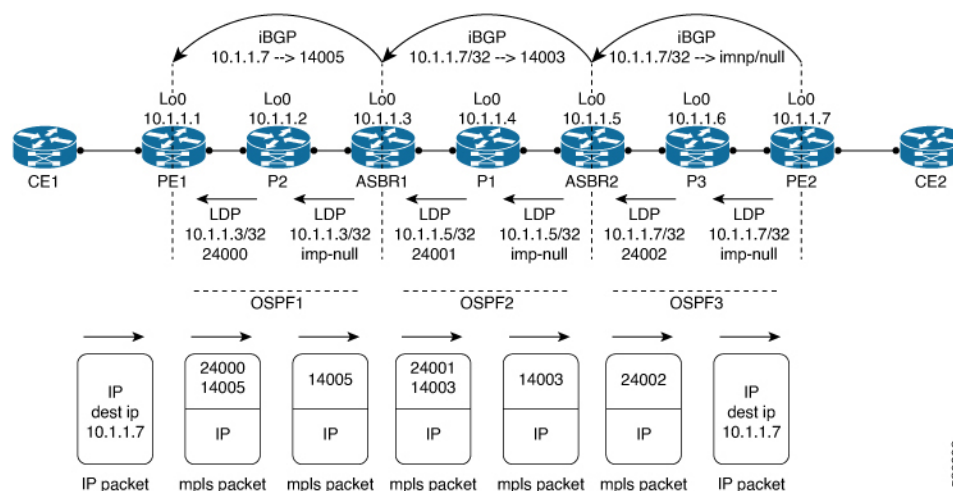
iBGP
10.1.1.7 --> 14005

iBGP
10.1.1.7/32 --> 14003

iBGP
10.1.1.7/32 --> imnp/null

Lo0
10.1.1.1

Lo0
10.1.1.2

Lo0
10.1.1.3

Lo0
10.1.1.4

Lo0
10.1.1.5

Lo0
10.1.1.6

Lo0
10.1.1.7

CE1

PE1

P2

ASBR1

P1

ASBR2

P3

PE2

CE2

LDP
10.1.1.3/32
24000

LDP
10.1.1.3/32
imp-null

LDP
10.1.1.5/32
24001

LDP
10.1.1.5/32
imp-null

LDP
10.1.1.7/32
24002

LDP
10.1.1.7/32
imp-null

OSPF1

OSPF2

OSPF3

IP
dest ip
10.1.1.7

24000
14005

IP

14005

IP

24001
14003

IP

14003

IP

24002

IP

IP
dest ip
10.1.1.7

IP packet

mpls packet

mpls packet

mpls packet

mpls packet

mpls packet

IP packet